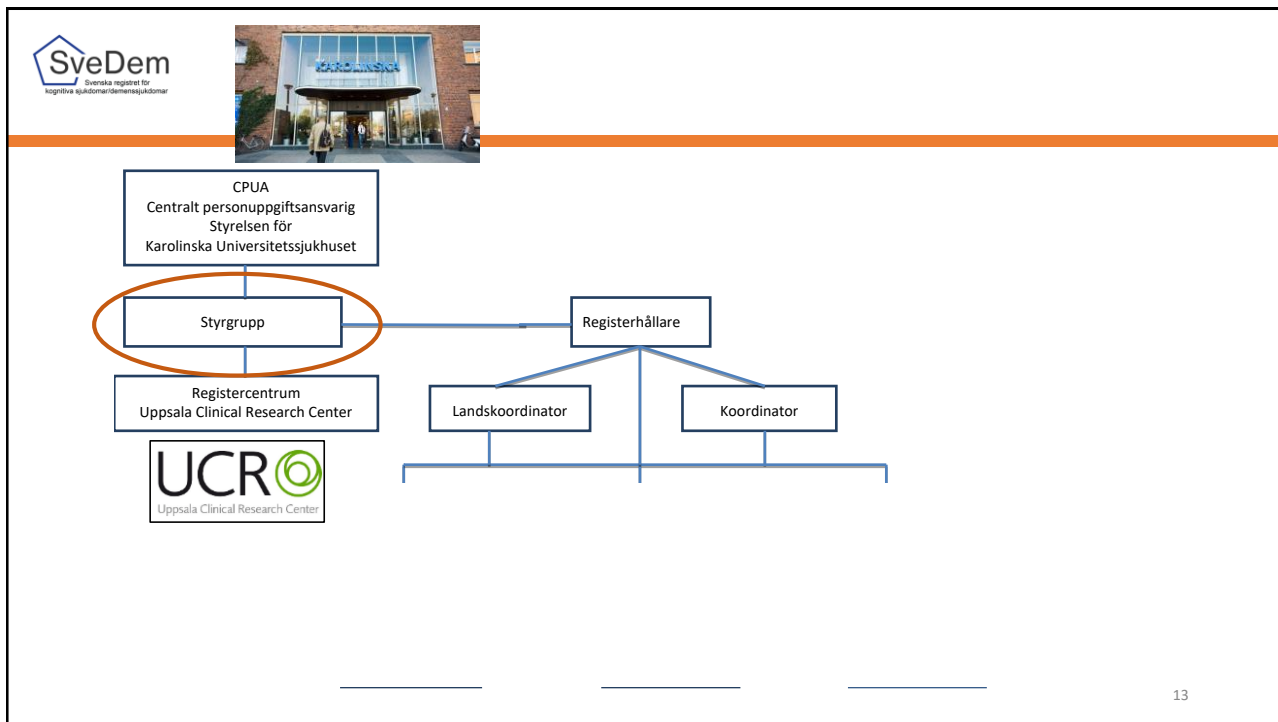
SveDem
Svenska registret för kognitiva sjukdomar/demenssjukdomar

KAROLINSKA

CPUA
Centralt personuppgiftsansvarig
Styrelsen för
Karolinska Universitetssjukhuset

Styrgrupp

Registerhållare

Registercentrum
Uppsala Clinical Research Center

Landskoordinator

Koordinator

UCR
Uppsala Clinical Research Center

13